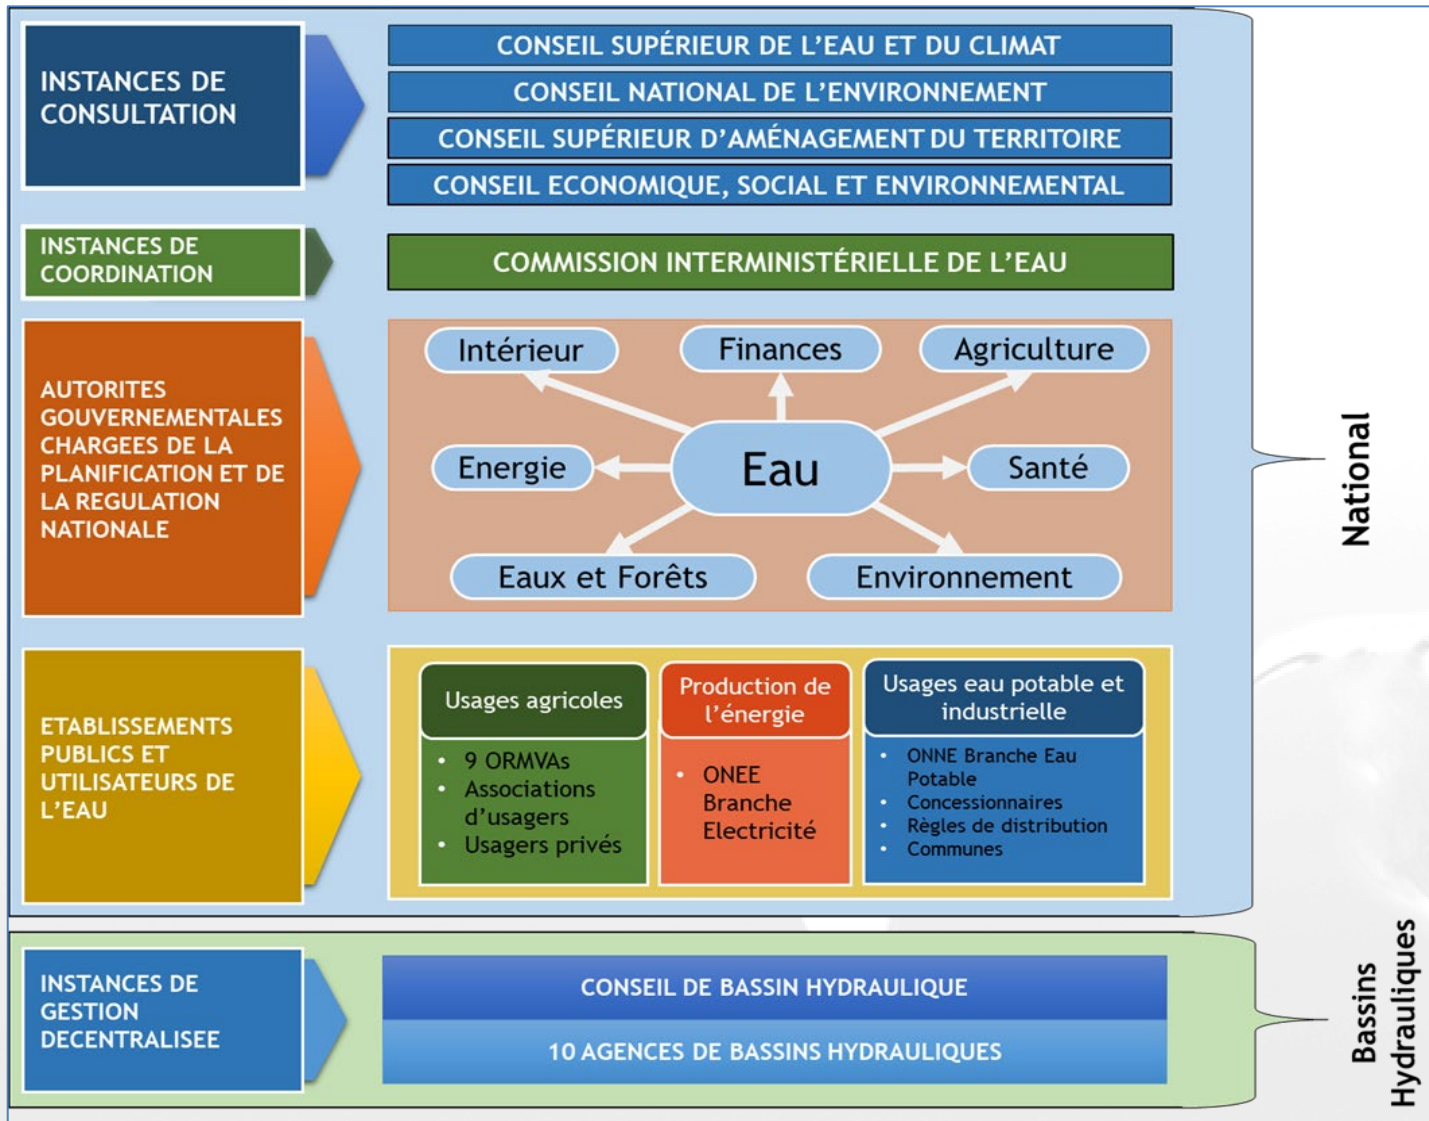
INSTANCES DE CONSULTATION

CONSEIL SUPÉRIEUR DE L'EAU ET DU CLIMAT

CONSEIL NATIONAL DE L'ENVIRONNEMENT

CONSEIL SUPÉRIEUR D'AMÉNAGEMENT DU TERRITOIRE

CONSEIL ECONOMIQUE, SOCIAL ET ENVIRONNEMENTAL

INSTANCES DE COORDINATION

COMMISSION INTERMINISTÉRIELLE DE L'EAU

AUTORITES GOUVERNEMENTALES CHARGEES DE LA PLANIFICATION ET DE LA REGULATION NATIONALE

Intérieur

Finances

Agriculture

Energie

Eau

Santé

Eaux et Forêts

Environnement

ETABLISSEMENTS PUBLICS ET UTILISATEURS DE L'EAU

Usages agricoles
• 9 ORMVAs
• Associations d'usagers
• Usagers privés

Production de l'énergie
• ONEE Branche Electricité

Usages eau potable et industrielle
• ONNE Branche Eau Potable
• Concessionnaires
• Règles de distribution
• Communes

National

INSTANCES DE GESTION DECENTRALISEE

CONSEIL DE BASSIN HYDRAULIQUE

10 AGENCES DE BASSINS HYDRAULIQUES

Bassins Hydrauliques